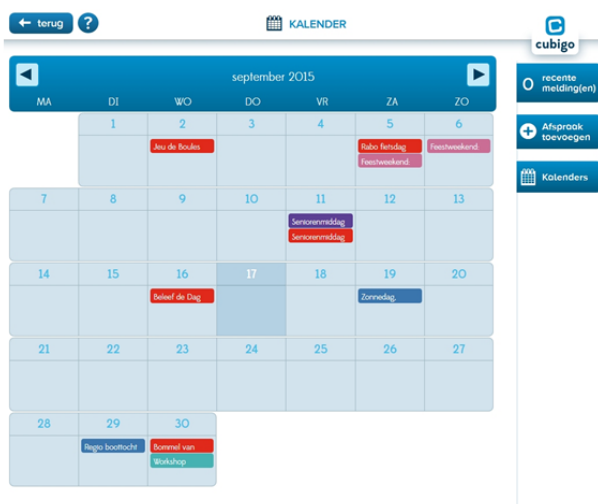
terug ?

KALENDER

cubigo

september 2015

| MA | DI | WO | DO | VR | ZA | ZO |
|---|---|---|---|---|---|---|
| | 1 | 2 Jeu de Boules | 3 | 4 | 5 Rabo fietsdag Feestweekend | 6 Feestweekend |
| 7 | 8 | 9 | 10 | 11 Seniorenmiddag Seniorenmiddag | 12 | 13 |
| 14 | 15 | 16 Beleef de Dag | 17 | 18 | 19 Zonnedag | 20 |
| 21 | 22 | 23 | 24 | 25 | 26 | 27 |
| 28 | 29 Regio boottocht | 30 Bommel van Workshop | | | | |

0 recente melding(en)

Afspraak toevoegen

Kalenders